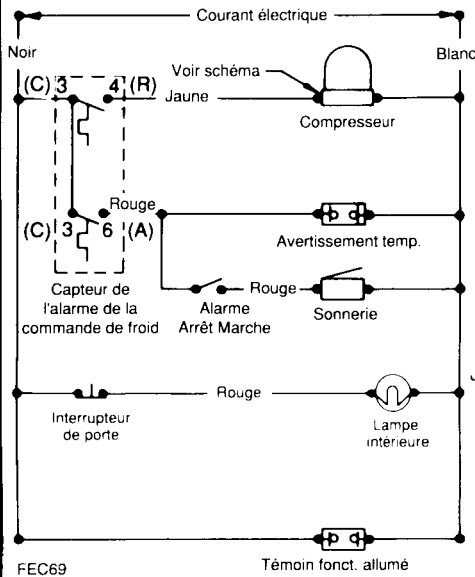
Courant électrique

Noir

Blanc

Voir schéma

(C) 3

4 (R)

Jaune

Compresseur

Rouge

(C) 3

6 (A)

Avertissement temp.

Rouge

Alarme Arrêt Marche

Sonnerie

Capteur de l'alarme de la commande de froid

Rouge

Interrupteur de porte

Lampe intérieure

FEC69

Témoin fonct. allumé